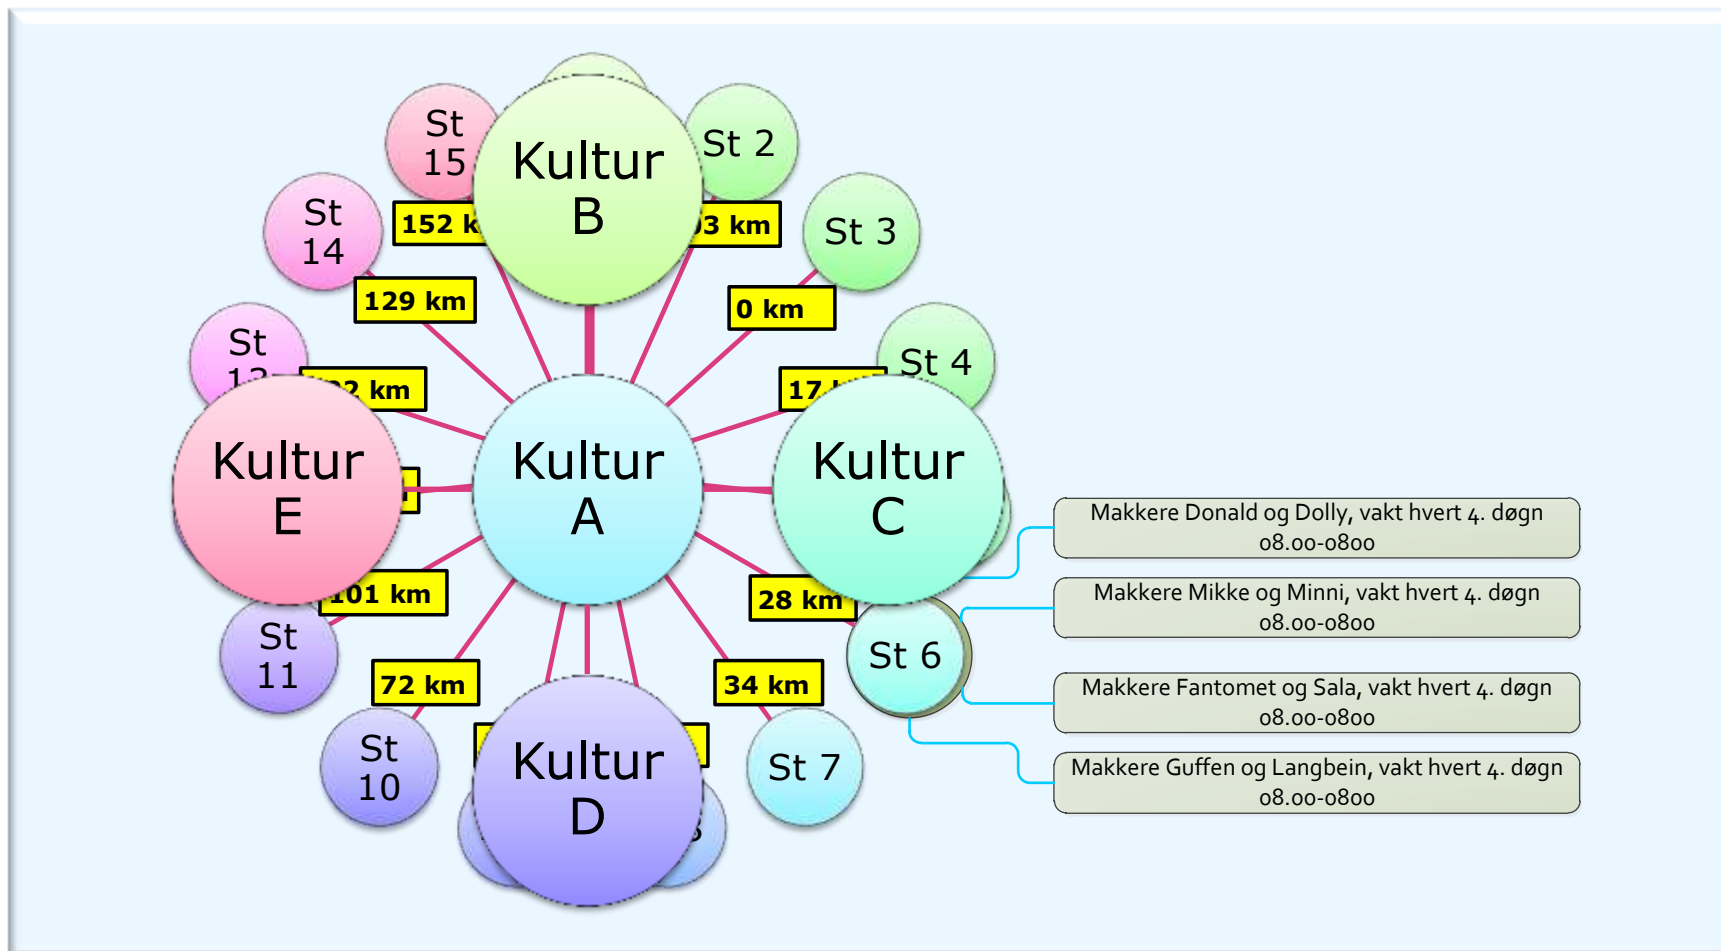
St 15

Kultur B

St 2

152 k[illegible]

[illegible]3 km

St 3

St 14

129 km

0 km

St 1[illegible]

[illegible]2 km

17 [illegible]

St 4

Kultur E

Kultur A

Kultur C

101 km

28 km

St 6

St 11

72 km

34 km

St 10

Kultur D

St 7

Makkere Donald og Dolly, vakt hvert 4. døgn 08.00-0800

Makkere Mikke og Minni, vakt hvert 4. døgn 08.00-0800

Makkere Fantomet og Sala, vakt hvert 4. døgn 08.00-0800

Makkere Guffen og Langbein, vakt hvert 4. døgn 08.00-0800